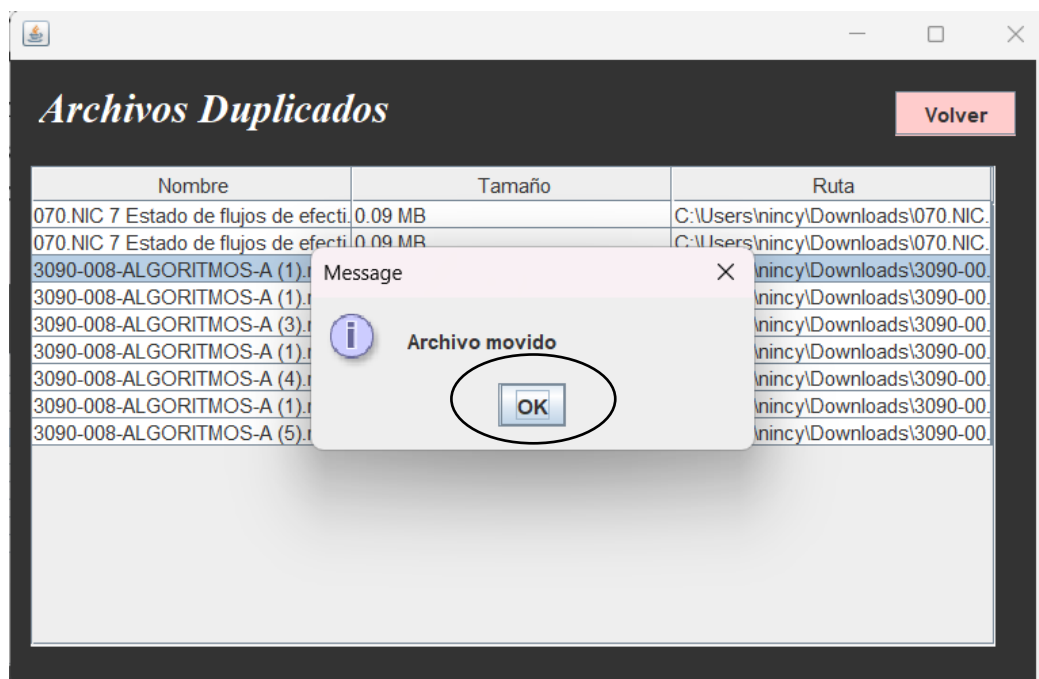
Archivos Duplicados

Volver

| Nombre | Tamaño | Ruta |
|---|---|---|
| 070.NIC 7 Estado de flujos de efecti. | 0.09 MB | C:\Users\nincy\Downloads\070.NIC. |
| 070.NIC 7 Estado de flujos de efecti. | 0.09 MB | C:\Users\nincy\Downloads\070.NIC. |
| 3090-008-ALGORITMOS-A (1).r | | \nincy\Downloads\3090-00. |
| 3090-008-ALGORITMOS-A (1).r | | \nincy\Downloads\3090-00. |
| 3090-008-ALGORITMOS-A (3).r | | \nincy\Downloads\3090-00. |
| 3090-008-ALGORITMOS-A (1).r | | \nincy\Downloads\3090-00. |
| 3090-008-ALGORITMOS-A (4).r | | \nincy\Downloads\3090-00. |
| 3090-008-ALGORITMOS-A (1).r | | \nincy\Downloads\3090-00. |
| 3090-008-ALGORITMOS-A (5).r | | \nincy\Downloads\3090-00. |

Message

Archivo movido

OK